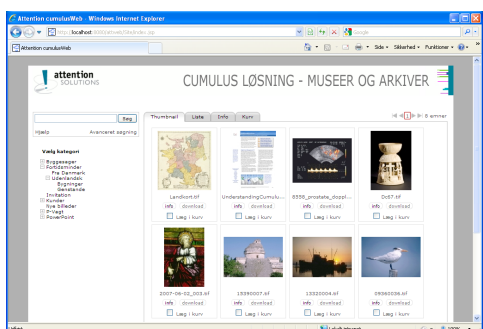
Attention cumulusWeb - Windows Internet Explorer

http://localhost:8080/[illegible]

Google

Attention cumulusWeb

Side • Sikkerhed • Funktioner •

attention SOLUTIONS

CUMULUS LØSNING - MUSEER OG ARKIVER

Søg

Hjælp Avanceret søgning

Vælg kategori

Byggesager
Fortidsminder
Fra Danmark
Udenlandsk
Bygninger
Genstande
Invitation
Kunder
Nye billeder
P-Vagt
PowerPoint

Thumbnail Liste Info Kurv

1 8 emner

Landkort.tif
info download
Læg i kurv

UnderstandingCumulu...
info download
Læg i kurv

6558_prostata_doppl...
info download
Læg i kurv

Dc07.tif
info download
Læg i kurv

2007-06-02_003.tif
info download
Læg i kurv

15390007.tif
info download
Læg i kurv

13320004.tif
info download
Læg i kurv

09960036.tif
info download
Læg i kurv

Udført

Lokalt intranet

100%